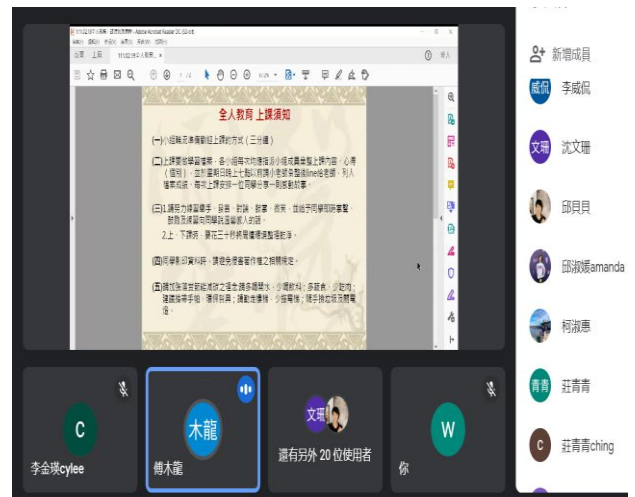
首頁 工具

全人教育 上課須知

(一)小組輪流擔任線上課的方式（三分鐘）

(二)上課要做學習單，各小組每次均應指派小組成員在線上課內容、心得（個別），並於當周日晚上七點以前請小老師在整理line給老師，列入檔案成績，每次上課安排一位同學分享一則感動故事。

(三)1.請努力修習學分，發言、討論、聆賞、欣賞，並給予同學同頭掌聲，鼓勵及感謝向同學說謝謝的話。
2.上、下課前，要花三十秒做簡單禱告。

(四)同學應自行作好預習，請老師發送給同學專業研究資料之相關規定。

(五)請加強溝通能力與其他同學之融合，生活中多做溝通觀察與省思，少抱怨；多給予、少批判；用正面積極的眼光看事情。

新增成員
威佩 李威佩
文珊 沈文珊
邱貝貝
邱淑媛amanda
柯淑惠
青青 莊青青
C 莊青青ching

C 李金瑛cylee
木龍 傅木龍
文珊 還有另外 20 位使用者
W 你